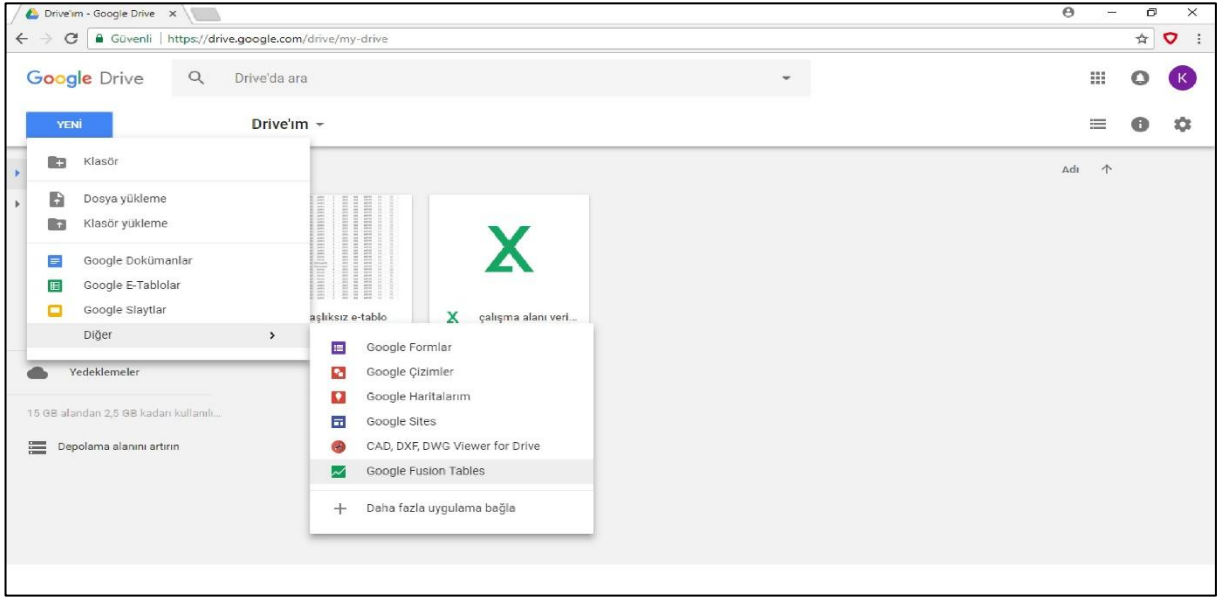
Drive'ım - Google Drive ×

Güvenli | https://drive.google.com/drive/my-drive

Google Drive

Drive'da ara

K

YENİ

Drive'ım

Klasör

Dosya yükleme

Klasör yükleme

Google Dokümanlar

Google E-Tablolar

Google Slaytlar

Diğer

Adı

aşlıksız e-tablo

X

çalışma alanı veri...

Google Formlar

Google Çizimler

Google Haritalarım

Google Sites

CAD, DXF, DWG Viewer for Drive

Google Fusion Tables

Daha fazla uygulama bağla

Yedeklemeler

15 GB alandan 2,5 GB kadarı kullanılı...

Depolama alanını artırın